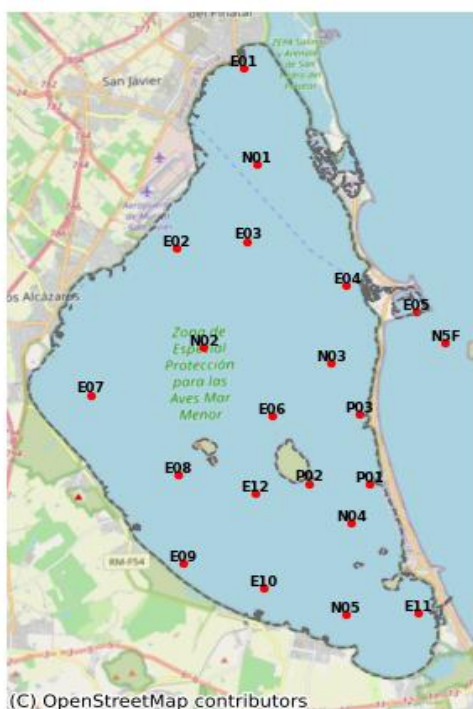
del Pinatar
E01
San Javier
ZEPA Salinas y Arenales de San Pedro del Pinatar
N01
Aeropuerto de Murcia-San Javier
E02
E03
E04
E05
N5F
os Alcázares
Zona de Especial Protección para las Aves Mar Menor
N02
N03
E07
E06
P03
E08
E12
P02
P01
N04
RM-F54
E09
E10
N05
E11
(C) OpenStreetMap contributors